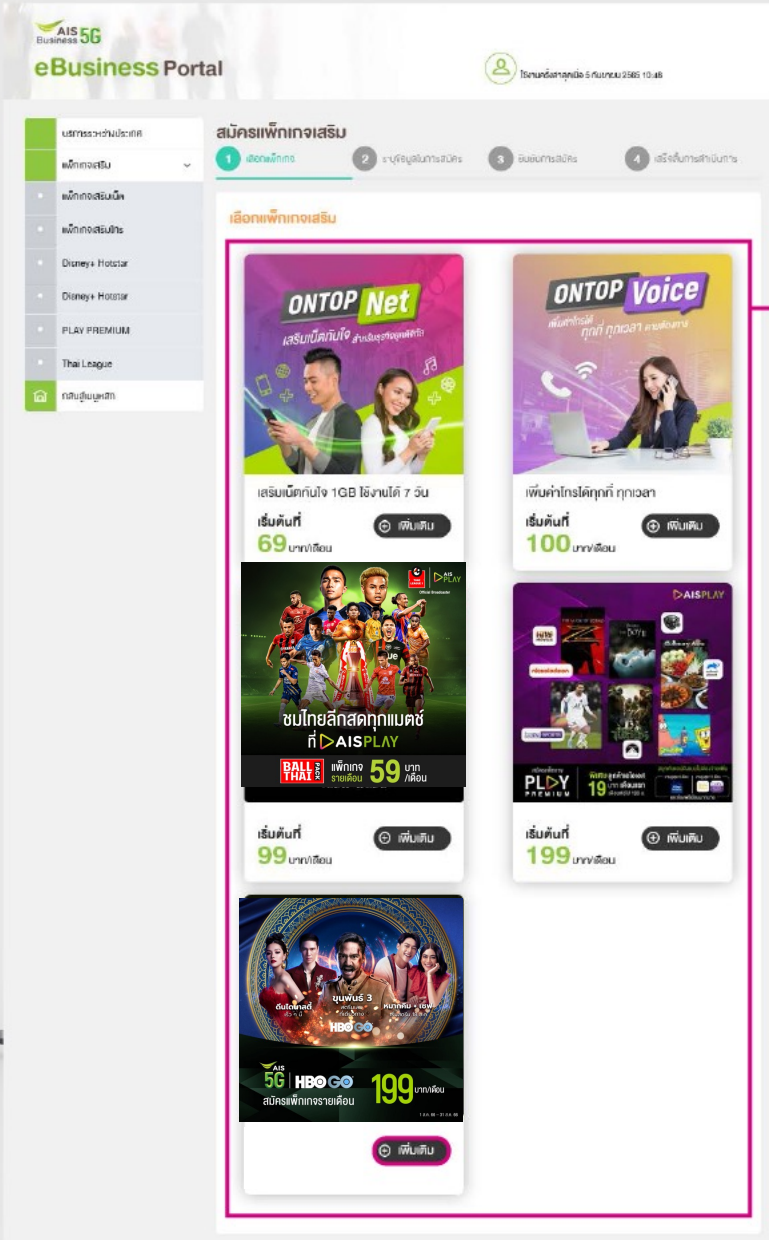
AIS Business 5G
eBusiness Portal

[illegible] 2565 10.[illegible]

บริการระหว่างประเทศ
แพ็กเกจเสริม
แพ็กเกจเสริมเน็ต
แพ็กเกจเสริมโทร
Disney+ Hotstar
Disney+ Hotstar
PLAY PREMIUM
Thai League
กลับสู่เมนูหลัก

สมัครแพ็กเกจเสริม
1 เลือกแพ็กเกจ
2 ระบุข้อมูลในการสมัคร
3 ยืนยันการสมัคร
4 เสร็จสิ้นการดำเนินการ

เลือกแพ็กเกจเสริม

ONTOP Net
เสริมเน็ตทันใจ สำหรับธุรกิจคุณที่สำคัญ
เสริมเน็ตทันใจ 1GB ใช้งานได้ 7 วัน
เริ่มต้นที่
69 บาท/เดือน
เพิ่มเติม

ONTOP Voice
เพิ่มค่าโทรได้ ทุกที่ ทุกเวลา
เพิ่มค่าโทรได้ทุกที่ ทุกเวลา
เริ่มต้นที่
100 บาท/เดือน
เพิ่มเติม

AIS PLAY
ชมไทยลีกสดทุกแมตซ์
ที่ AISPLAY
BALL THAI PACK
แพ็กเกจ รายเดือน 59 บาท /เดือน
เริ่มต้นที่
99 บาท/เดือน
เพิ่มเติม

AISPLAY
PLAY PREMIUM
19
เริ่มต้นที่
199 บาท/เดือน
เพิ่มเติม

ขุนพันธ์ 3
HBO GO
AIS 5G | HBO GO
199 บาท/เดือน
สมัครแพ็กเกจรายเดือน
เพิ่มเติม